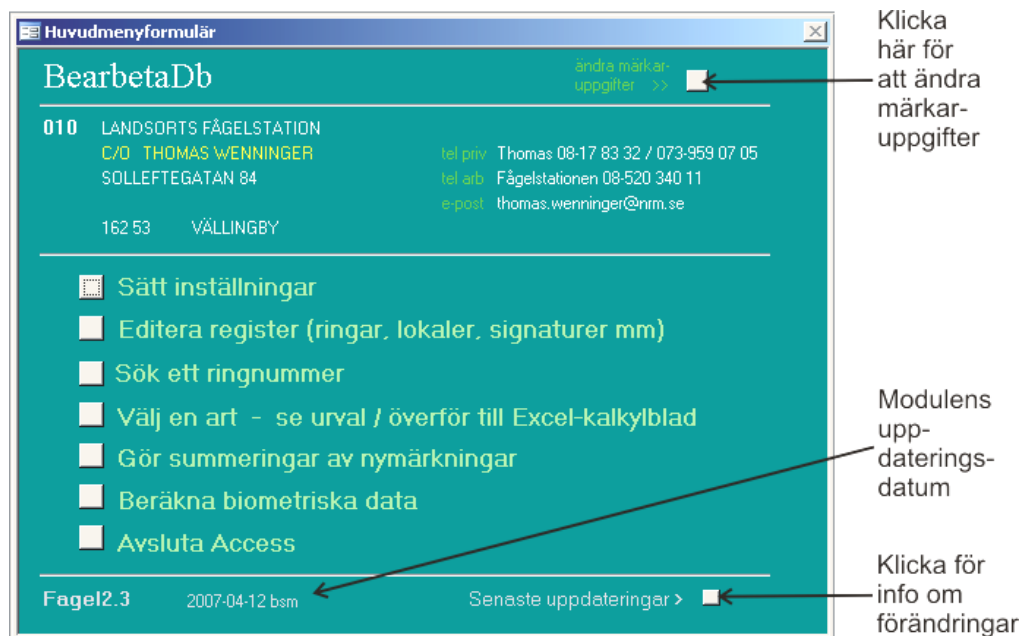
Huvudmenyformulär

BearbetaDb

ändra märkar-uppgifter >>

Klicka här för att ändra märkar-uppgifter

010 LANDSORTS FÅGELSTATION
C/O THOMAS WENNINGER
SOLLEFTEGATAN 84

162 53 VÄLLINGBY

tel priv Thomas 08-17 83 32 / 073-959 07 05
tel arb Fågelstationen 08-520 340 11
e-post thomas.wenninger@nrm.se

Sätt inställningar

Editera register (ringar, lokaler, signaturer mm)

Sök ett ringnummer

Välj en art - se urval / överför till Excel-kalkylblad

Gör summeringar av nymärkningar

Beräkna biometriska data

Avsluta Access

Modulens uppdateringsdatum

Fagel2.3 2007-04-12 bsm Senaste uppdateringar >

Klicka för info om förändringar